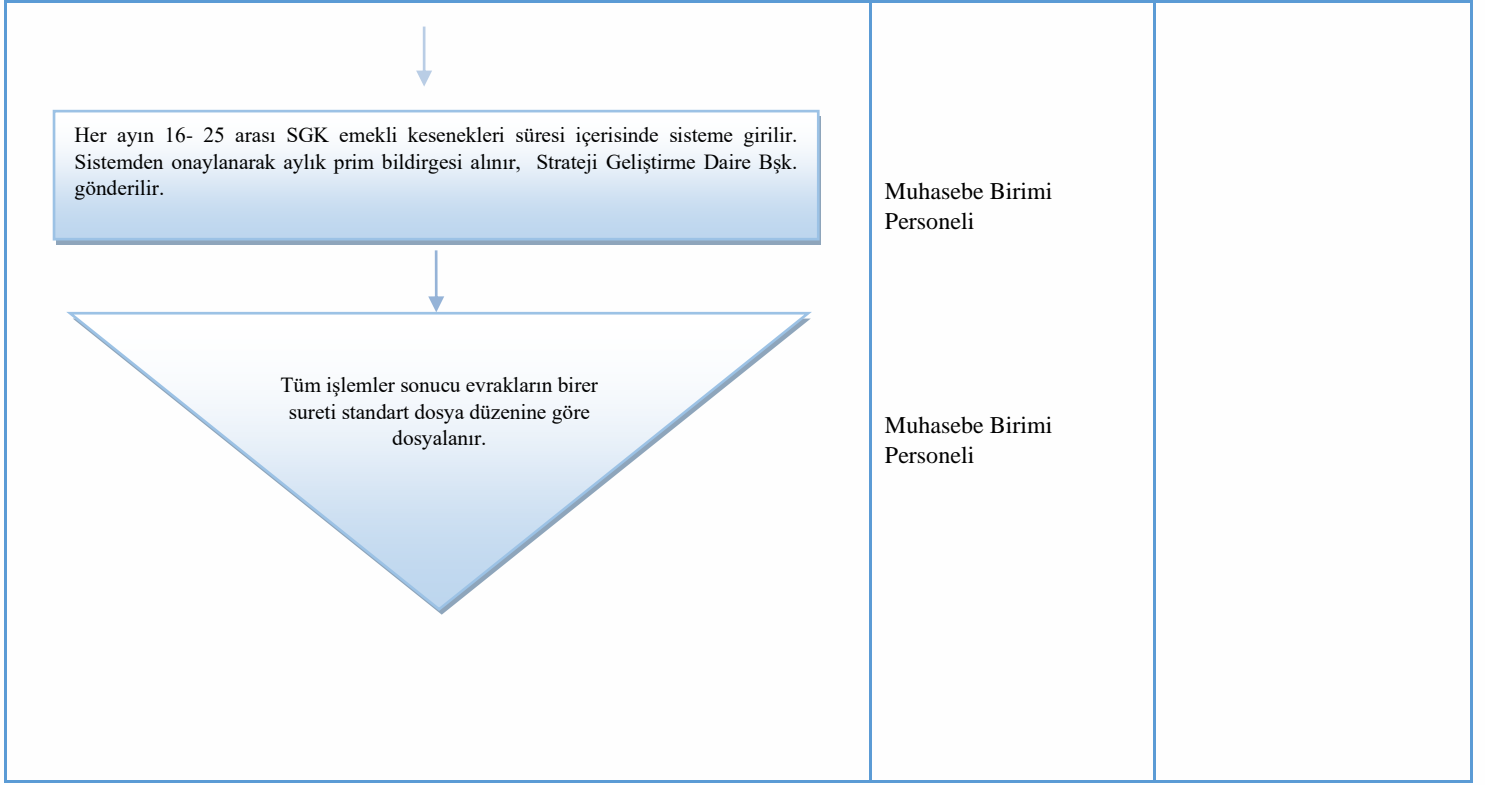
Her ayın 16- 25 arası SGK emekli kesenekleri süresi içerisinde sisteme girilir. Sistemden onaylanarak aylık prim bildirgesi alınır, Strateji Geliştirme Daire Bşk. gönderilir.

Muhasebe Birimi Personeli

Tüm işlemler sonucu evrakların birer sureti standart dosya düzenine göre dosyalanır.

Muhasebe Birimi Personeli